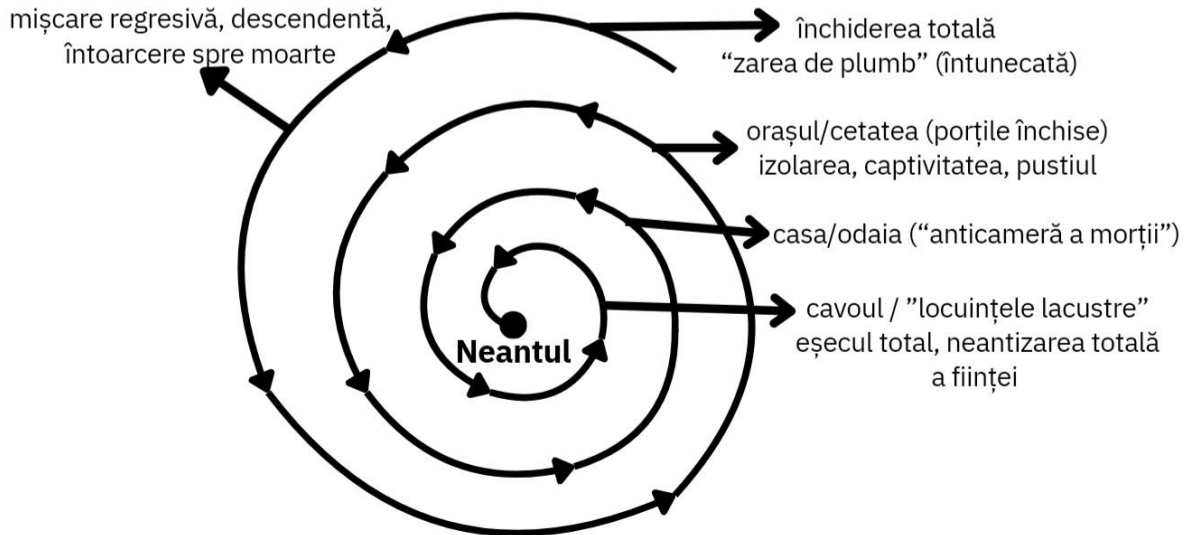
mișcare regresivă, descendentă, întoarcere spre moarte

închiderea totală
“zarea de plumb” (întunecată)

orașul/cetatea (porțile închise)
izolarea, captivitatea, pustiul

casa/odaia (“anticameră a morții”)

cavoul / ”locuințele lacustre”
eșecul total, neantizarea totală a ființei

Neantul